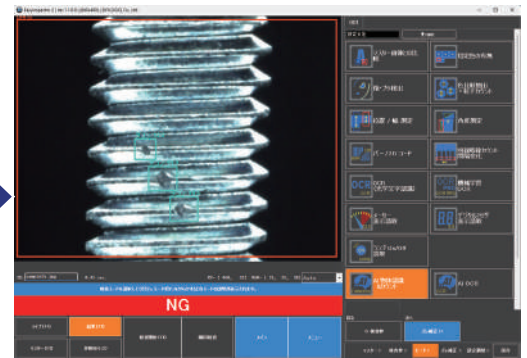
NG

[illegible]

エッジ・線幅・位置計測

位置合わせ補正

傷・汚れ検出

外観検査

面積・個数計測

角度測定

バーコード/2Dコード

OCR(光学文字認識)

欠陥抽出

カラー・色彩計測

ディジタル数字認識

AI 不良品検出

AI OCR

メイン

メニュー